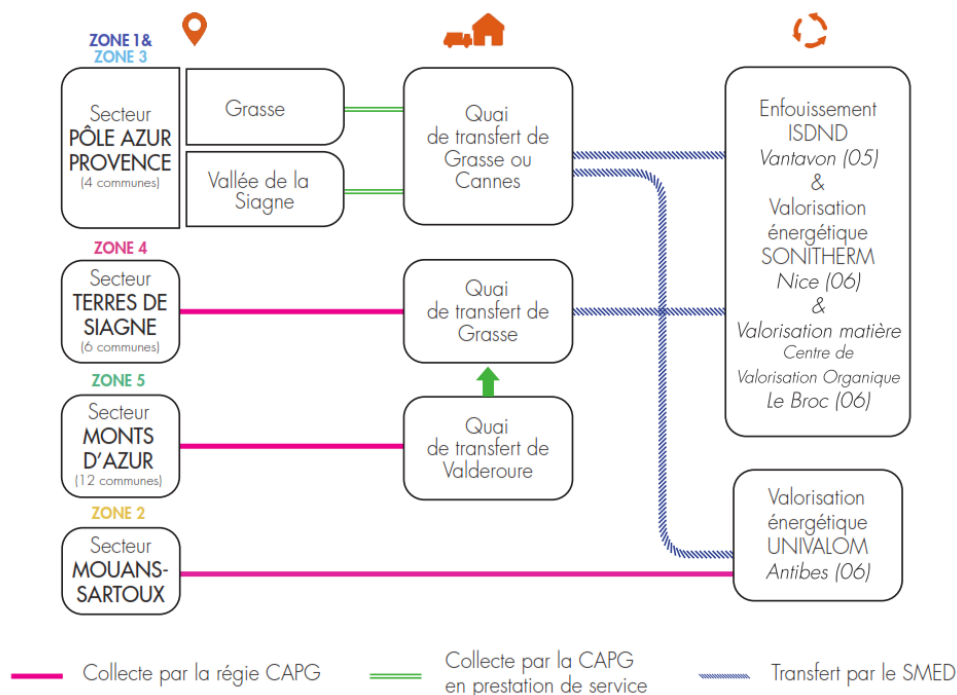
ZONE 1&
ZONE 3

Secteur
PÔLE AZUR PROVENCE
(4 communes)

Grasse

Vallée de la Siagne

Quai de transfert de Grasse ou Cannes

Enfouissement ISDND
Vantavon (05)
&
Valorisation énergétique SONITHERM
Nice (06)
&
Valorisation matière
Centre de Valorisation Organique
Le Broc (06)

ZONE 4

Secteur
TERRES DE SIAGNE
(6 communes)

Quai de transfert de Grasse

ZONE 5

Secteur
MONTS D'AZUR
(12 communes)

Quai de transfert de Valderoure

Valorisation énergétique UNIVALOM
Antibes (06)

ZONE 2

Secteur
MOUANS-SARTOUX

Collecte par la régie CAPG

Collecte par la CAPG en prestation de service

Transfert par le SMED